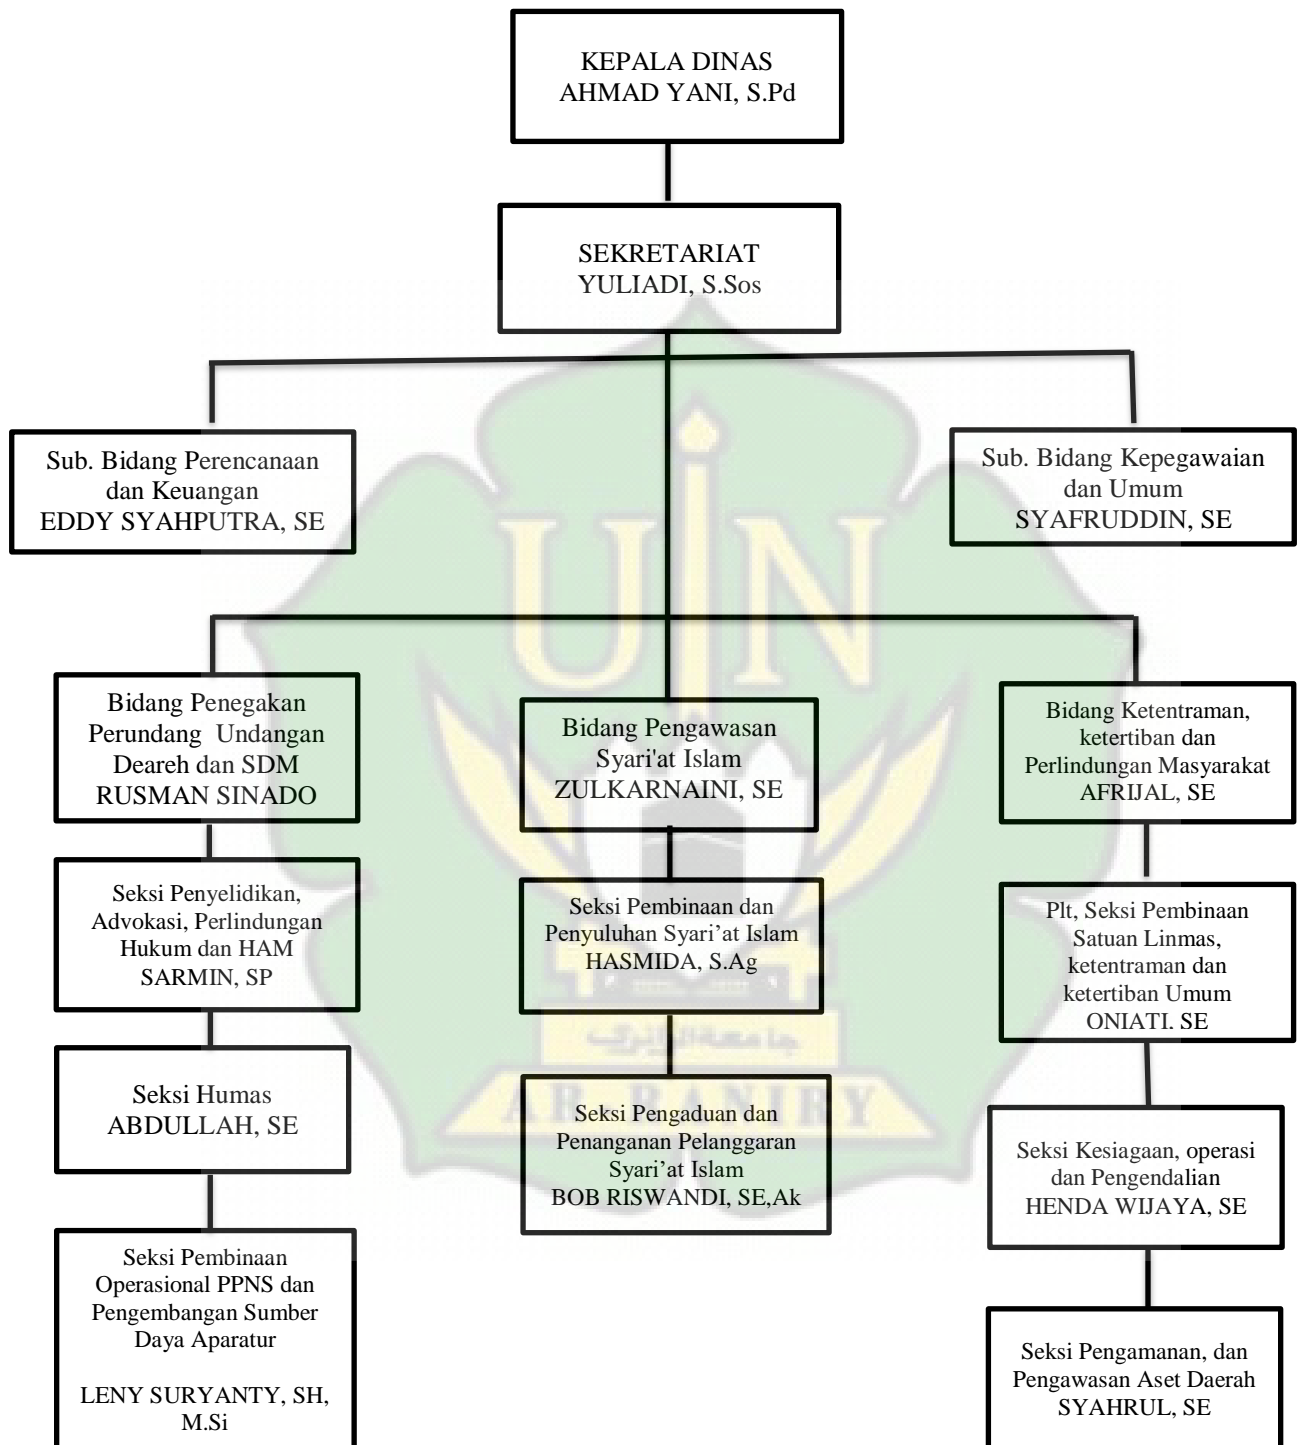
KEPALA DINAS
AHMAD YANI, S.Pd

SEKRETARIAT
YULIADI, S.Sos

Sub. Bidang Perencanaan dan Keuangan
EDDY SYAHPUTRA, SE

Sub. Bidang Kepegawaian dan Umum
SYAFRUDDIN, SE

Bidang Penegakan Perundang Undangan Deareh dan SDM
RUSMAN SINADO

Seksi Penyelidikan, Advokasi, Perlindungan Hukum dan HAM
SARMIN, SP

Seksi Humas
ABDULLAH, SE

Seksi Pembinaan Operasional PPNS dan Pengembangan Sumber Daya Aparatur

LENY SURYANTY, SH, M.Si

Bidang Pengawasan Syari'at Islam
ZULKARNAINI, SE

Seksi Pembinaan dan Penyuluhan Syari'at Islam
HASMIDA, S.Ag

Seksi Pengaduan dan Penanganan Pelanggaran Syari'at Islam
BOB RISWANDI, SE,Ak

Bidang Ketentraman, ketertiban dan Perlindungan Masyarakat
AFRIJAL, SE

Plt, Seksi Pembinaan Satuan Linmas, ketentraman dan ketertiban Umum
ONIATI. SE

Seksi Kesiagaan, operasi dan Pengendalian
HENDA WIJAYA, SE

Seksi Pengamanan, dan Pengawasan Aset Daerah
SYAHRUL, SE

جامعة الرانري
AR-RANIRY